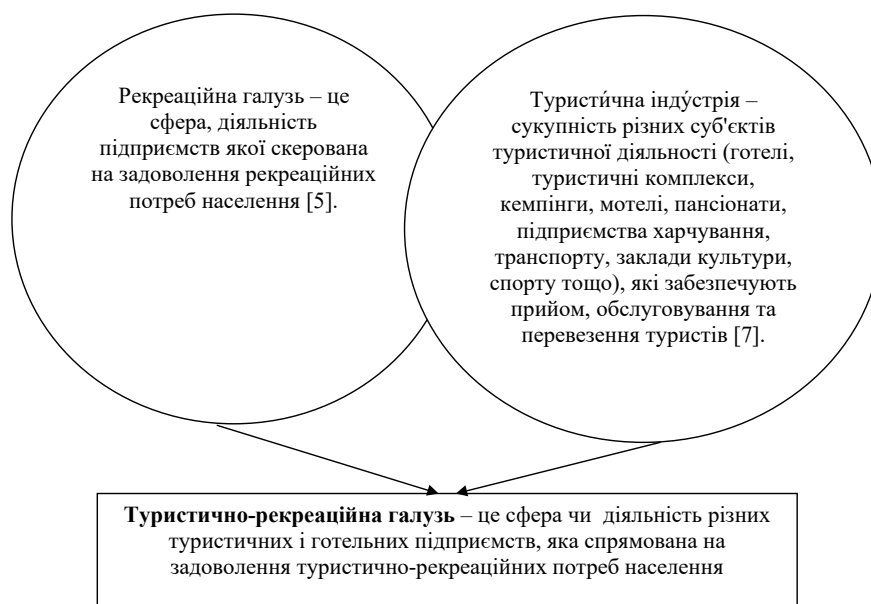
Рекреаційна галузь – це сфера, діяльність підприємств якої скерована на задоволення рекреаційних потреб населення [5].

Туристи́чна інду́стрія – сукупність різних суб'єктів туристичної діяльності (готелі, туристичні комплекси, кемпінги, мотелі, пансіонати, підприємства харчування, транспорту, заклади культури, спорту тощо), які забезпечують прийом, обслуговування та перевезення туристів [7].

**Туристично-рекреаційна галузь** – це сфера чи діяльність різних туристичних і готельних підприємств, яка спрямована на задоволення туристично-рекреаційних потреб населення